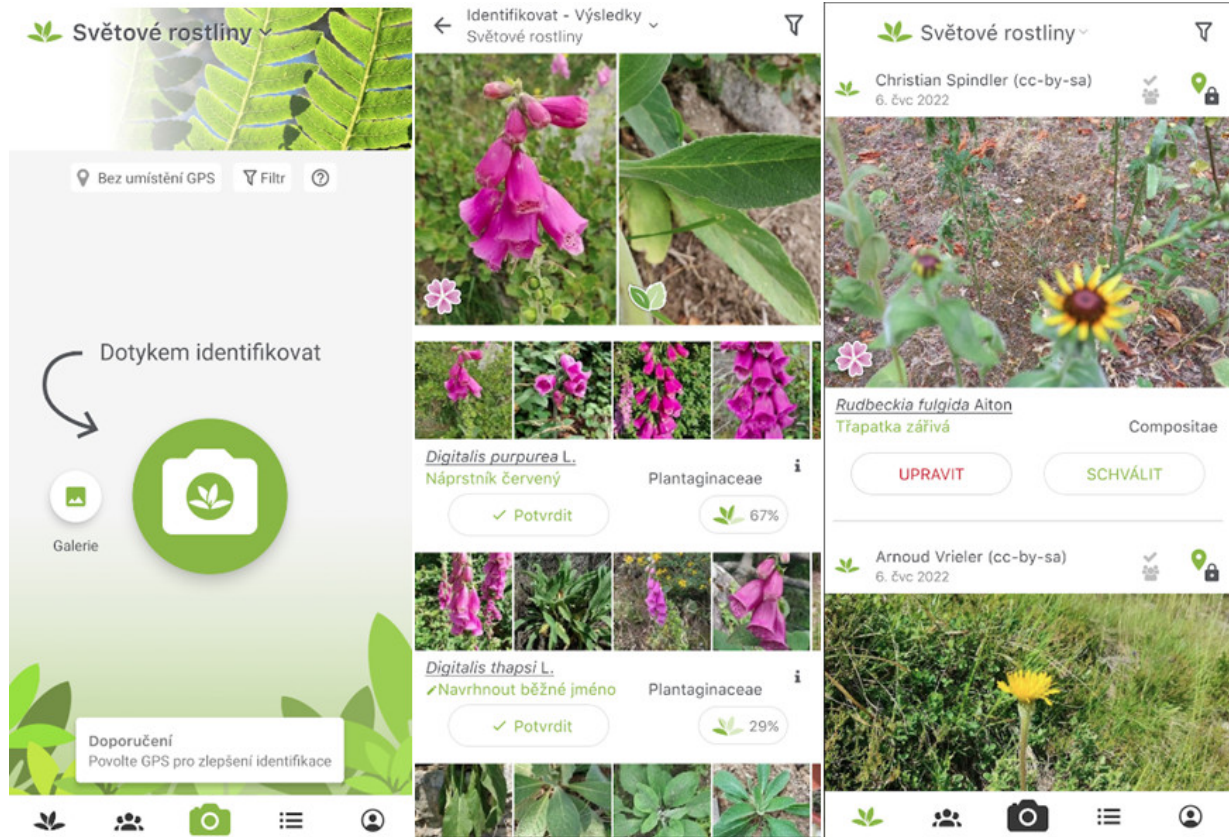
Světové rostliny

Bez umístění GPS
Filtr
?

Dotykem identifikovat

Galerie

Doporučení
Povolte GPS pro zlepšení identifikace

Identifikovat - Výsledky
Světové rostliny

Digitalis purpurea L.
Náprstník červený
Plantaginaceae
i
✓ Potvrdit
67%

Digitalis thapsi L.
✓Navrhnout běžné jméno
Plantaginaceae
i
✓ Potvrdit
29%

Světové rostliny

Christian Spindler (cc-by-sa)
6. čvc 2022

Rudbeckia fulgida Aiton
Třapatka zářivá
Compositae
UPRAVIT
SCHVÁLIT

Arnoud Vrieler (cc-by-sa)
6. čvc 2022